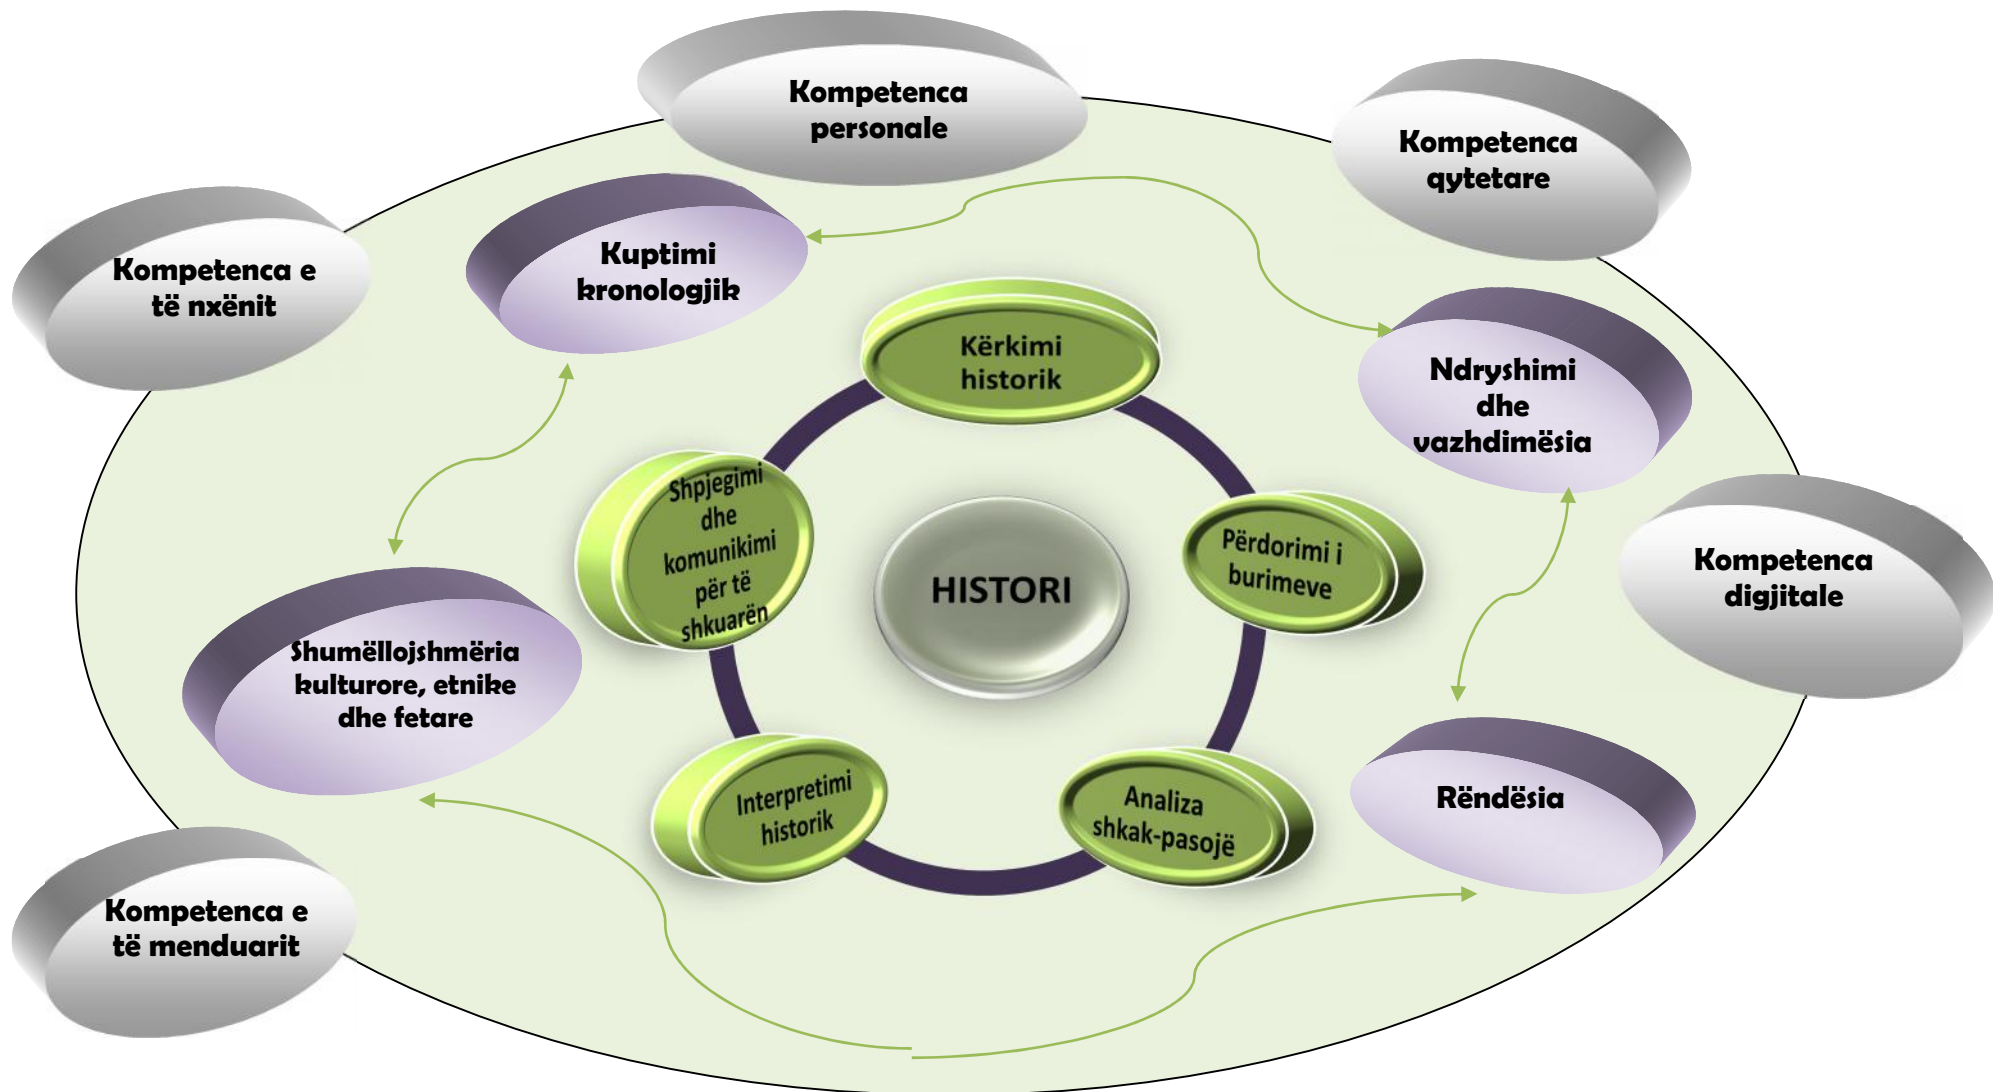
Kompetenca personale

Kompetenca qytetare

Kompetenca e të nxënit

Kuptimi kronologjik

Kërkimi historik

Ndryshimi dhe vazhdimësia

Shpjegimi dhe komunikimi për të shkuarën

HISTORI

Përdorimi i burimeve

Kompetenca digjitale

Shumëllojshmëria kulturore, etnike dhe fetare

Interpretimi historik

Analiza shkak-pasojë

Rëndësia

Kompetenca e të menduarit